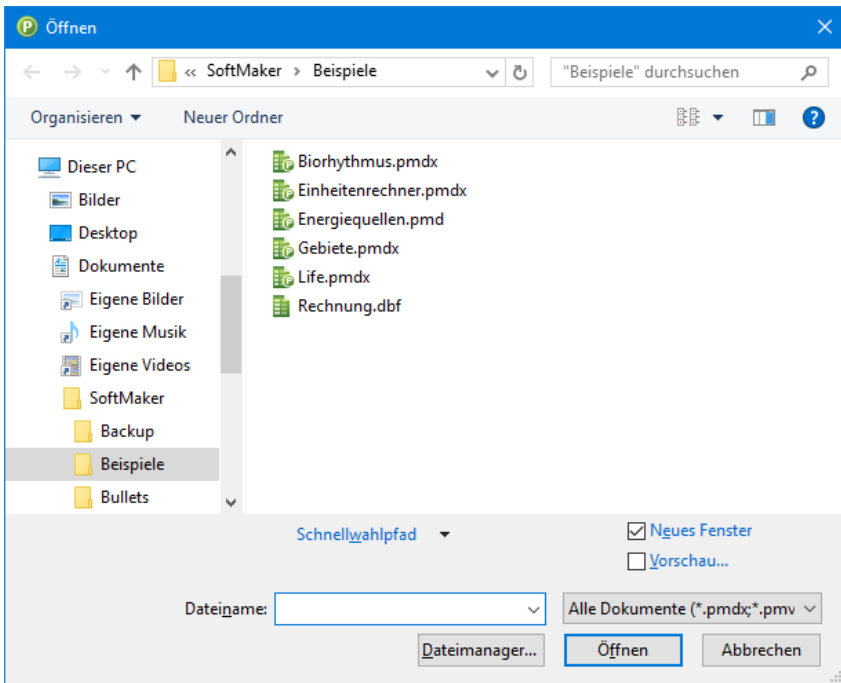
Öffnen

« SoftMaker › Beispiele

"Beispiele" durchsuchen

Organisieren ▾ Neuer Ordner

Dieser PC
Bilder
Desktop
Dokumente
Eigene Bilder
Eigene Musik
Eigene Videos
SoftMaker
Backup
Beispiele
Bullets

Biorhythmus.pmdx
Einheitenrechner.pmdx
Energiequellen.pmd
Gebiete.pmdx
Life.pmdx
Rechnung.dbf

Schnellwahlpfad

Neues Fenster
Vorschau...

Dateiname:

Alle Dokumente (*.pmdx;*.pmv

Dateimanager...

Öffnen

Abbrechen